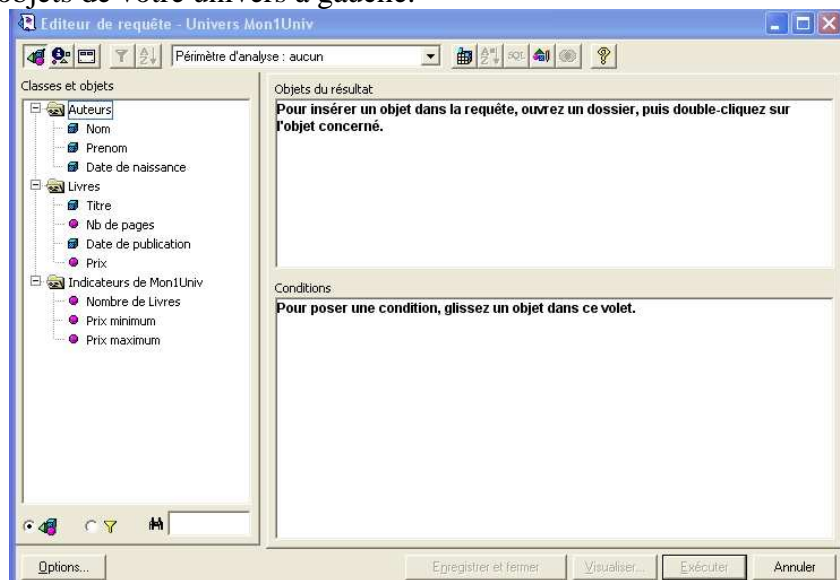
objets de votre univers à gauche.

Editeur de requête - Univers Mon1Univ

Périmètre d'analyse : aucun

Classes et objets

Auteurs
Nom
Prenom
Date de naissance
Livres
Titre
Nb de pages
Date de publication
Prix
Indicateurs de Mon1Univ
Nombre de Livres
Prix minimum
Prix maximum

Objets du résultat

Pour insérer un objet dans la requête, ouvrez un dossier, puis double-cliquez sur l'objet concerné.

Conditions

Pour poser une condition, glissez un objet dans ce volet.

Options...

Enregistrer et fermer

Visualiser...

Exécuter

Annuler